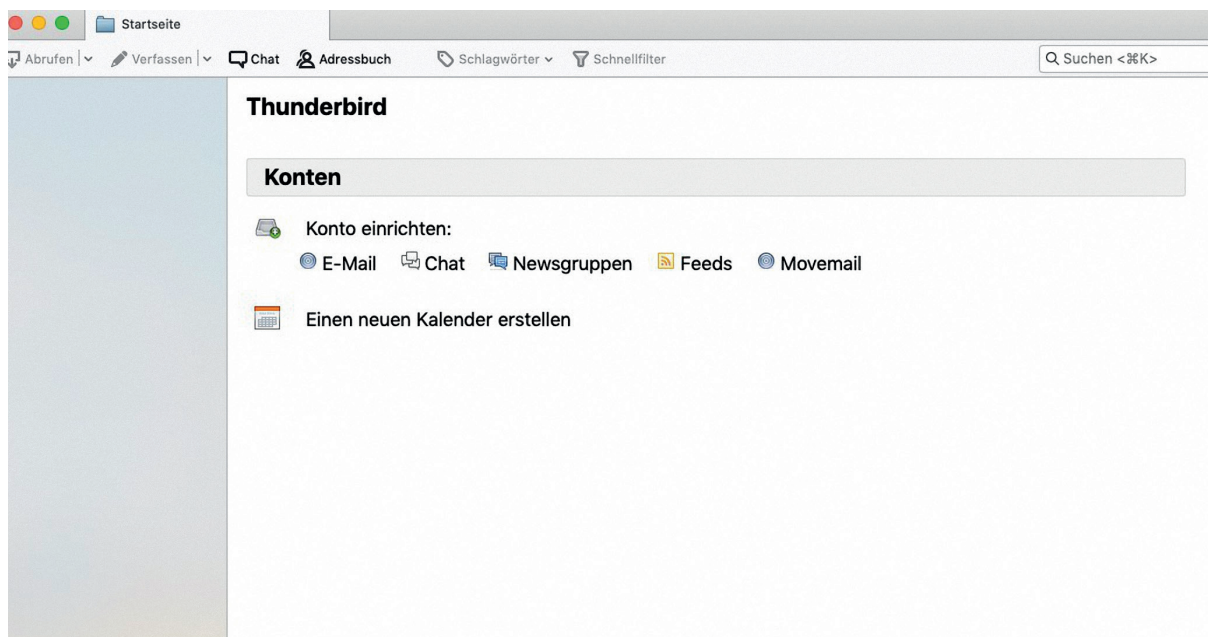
Startseite

Abrufen | Verfassen | Chat Adressbuch Schlagwörter Schnellfilter Suchen <⌘K>

Thunderbird

Konten

Konto einrichten:

E-Mail Chat Newsgruppen Feeds Movemail

Einen neuen Kalender erstellen